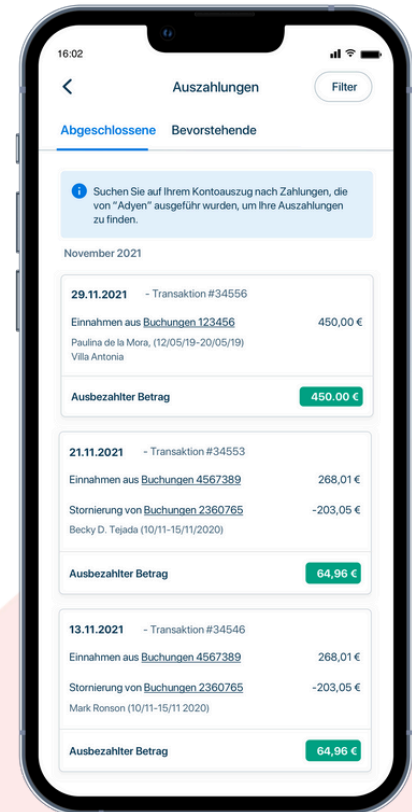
16:02

Auszahlungen

Filter

Abgeschlossene Bevorstehende

Suchen Sie auf Ihrem Kontoauszug nach Zahlungen, die von "Adyen" ausgeführ wurden, um Ihre Auszahlungen zu finden.

November 2021

29.11.2021 - Transaktion #34556

Einnahmen aus Buchungen 123456 450,00 €

Paulina de la Mora, (12/05/19-20/05/19)
Villa Antonia

Ausbezahlter Betrag 450.00 €

21.11.2021 - Transaktion #34553

Einnahmen aus Buchungen 4567389 268,01 €

Stornierung von Buchungen 2360765 -203,05 €

Becky D. Tejada (10/11-15/11/2020)

Ausbezahlter Betrag 64,96 €

13.11.2021 - Transaktion #34546

Einnahmen aus Buchungen 4567389 268,01 €

Stornierung von Buchungen 2360765 -203,05 €

Mark Ronson (10/11-15/11 2020)

Ausbezahlter Betrag 64,96 €